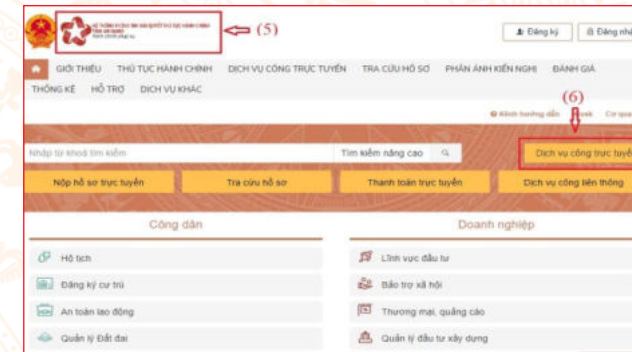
HỆ THỐNG THÔNG TIN GIẢI QUYẾT THỦ TỤC HÀNH CHÍNH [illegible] (5)

Đăng ký | Đăng nhập

GIỚI THIỆU | THỦ TỤC HÀNH CHÍNH | DỊCH VỤ CÔNG TRỰC TUYẾN | TRA CỨU HỒ SƠ | PHẢN ÁNH KIẾN NGHỊ | ĐÁNH GIÁ | THỐNG KÊ | HỖ TRỢ | DỊCH VỤ KHÁC

Kênh hướng dẫn | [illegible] | Cơ quan

(6)

Nhập từ khoá tìm kiếm | Tìm kiếm nâng cao | Dịch vụ công trực tuyến

Nộp hồ sơ trực tuyến | Tra cứu hồ sơ | Thanh toán trực tuyến | Dịch vụ công liên thông

Công dân

Hộ tịch

Đăng ký cư trú

An toàn lao động

Quản lý Đất đai

Doanh nghiệp

Lĩnh vực đầu tư

Bảo trợ xã hội

Thương mại, quảng cáo

Quản lý đầu tư xây dựng